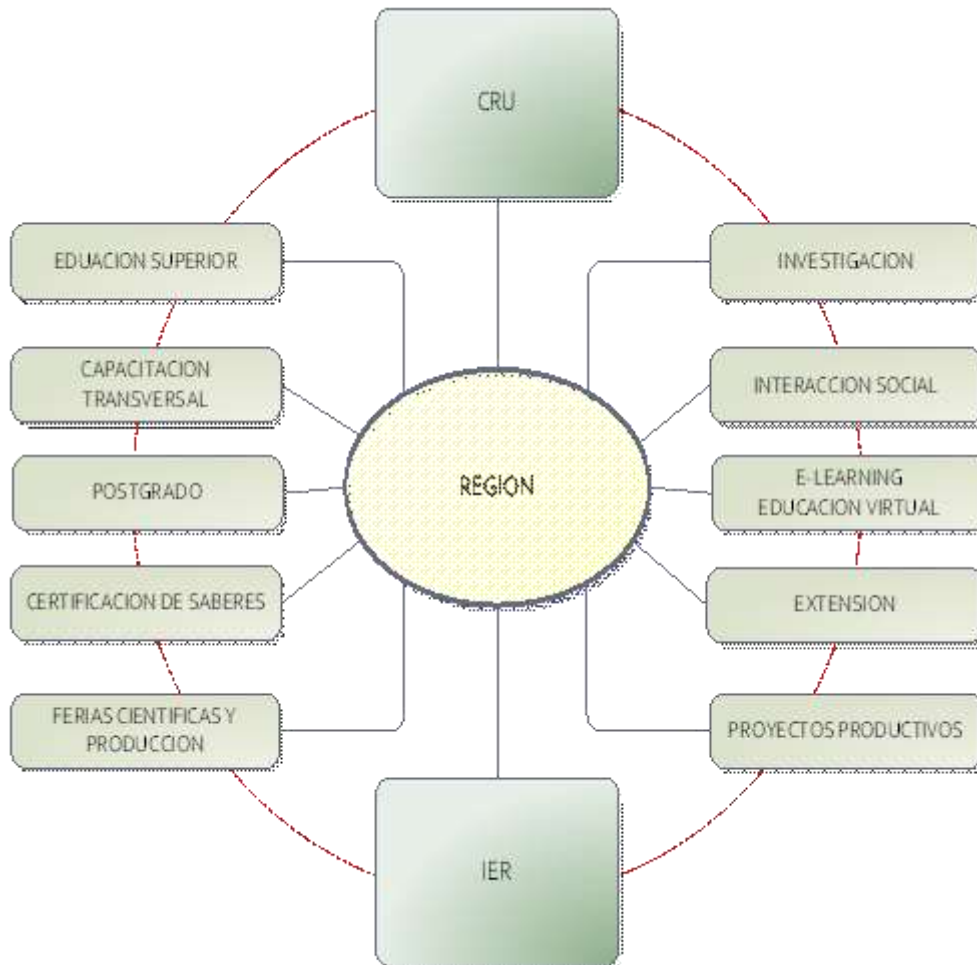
CRU

EDUACION SUPERIOR

INVESTIGACION

CAPACITACION TRANSVERSAL

INTERACCION SOCIAL

POSTGRADO

REGION

E-LEARNING EDUCACION VIRTUAL

CERTIFICACION DE SABERES

EXTENSION

FERIAS CIENTIFICAS Y PRODUCCION

PROYECTOS PRODUCTIVOS

IER